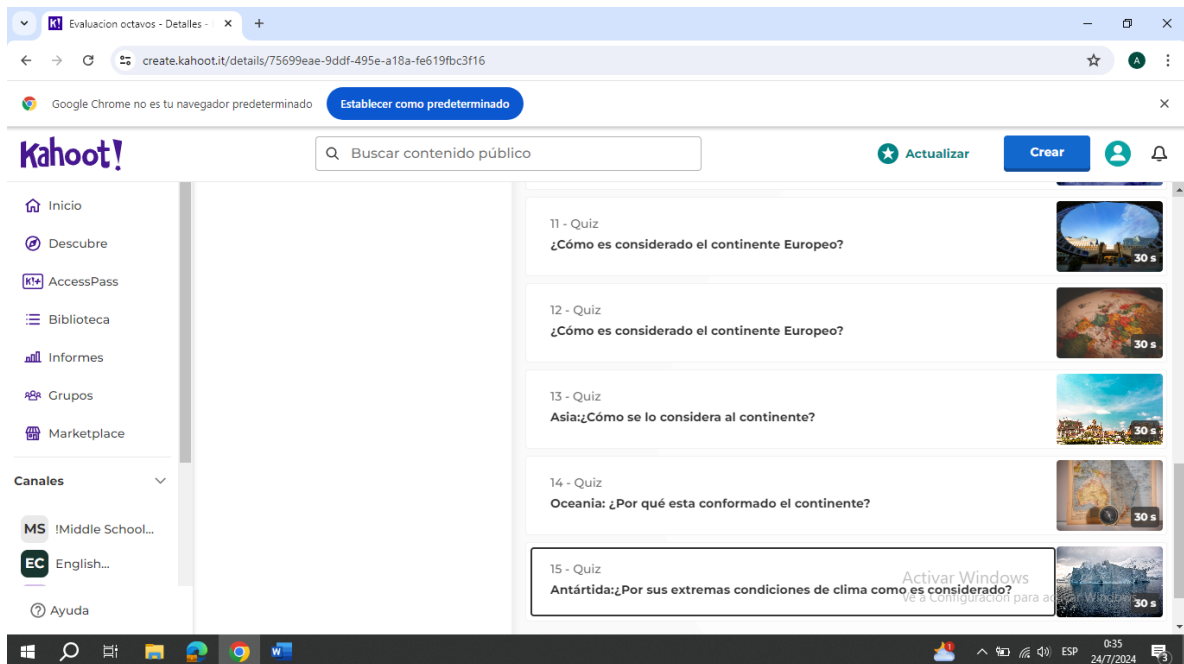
Evaluacion octavos - Detalles -

create.kahoot.it/details/75699eae-9ddf-495e-a18a-fe619fbc3f16

Google Chrome no es tu navegador predeterminado
Establecer como predeterminado

Kahoot!
Buscar contenido público
Actualizar
Crear

Inicio
Descubre
AccessPass
Biblioteca
Informes
Grupos
Marketplace

Canales
MS !Middle School...
EC English...
Ayuda

11 - Quiz
¿Cómo es considerado el continente Europeo?
30 s

12 - Quiz
¿Cómo es considerado el continente Europeo?
30 s

13 - Quiz
Asia:¿Cómo se lo considera al continente?
30 s

14 - Quiz
Oceania: ¿Por qué esta conformado el continente?
30 s

15 - Quiz
Antártida:¿Por sus extremas condiciones de clima como es considerado?
30 s

Activar Windows
Ve a Configuración para a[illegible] Windows.

ESP
0:35
24/7/2024